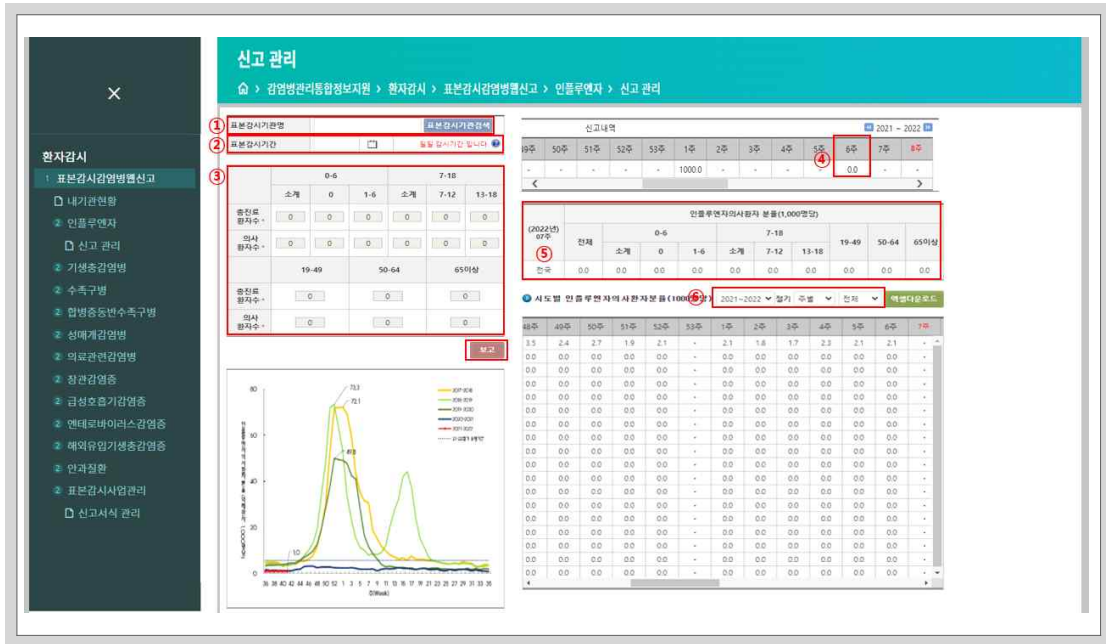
신고 관리

⌂ > 감염병관리통합정보지원 > 환자감시 > 표본감시감염병웹신고 > 인플루엔자 > 신고 관리

×

환자감시
1 표본감시감염병웹신고
내기관현황
2 인플루엔자
신고 관리
2 기생충감염병
2 수족구병
2 합병증동반수족구병
2 성매개감염병
2 의료관련감염병
2 장관감염증
2 급성호흡기감염증
2 엔테로바이러스감염증
2 해외유입기생충감염증
2 안과질환
2 표본감시사업관리
신고서식 관리

① 표본감시기관명 표본감시기관검색
② 표본감시기간 필일 감시기간 입니다
③

| | 0-6 | | | 7-18 | | |
|---|---|---|---|---|---|---|
| | 소계 | 0 | 1-6 | 소계 | 7-12 | 13-18 |
| 총진료환자수 * | 0 | 0 | 0 | 0 | 0 | 0 |
| 의사환자수 * | 0 | 0 | 0 | 0 | 0 | 0 |

| | 19-49 | 50-64 | 65이상 |
|---|---|---|---|
| 총진료환자수 * | 0 | 0 | 0 |
| 의사환자수 * | 0 | 0 | 0 |

보고

73.3
72.1
61.0
1.0
80 60 40 20 0
36 38 40 42 44 46 48 50 52 1 3 5 7 9 11 13 15 17 19 21 23 25 27 29 31 33 35
(Week)

신고내역 2021 ~ 2022

| 49주 | 50주 | 51주 | 52주 | 53주 | 1주 | 2주 | 3주 | 4주 | 5주 | 6주 | 7주 | 8주 |
|---|---|---|---|---|---|---|---|---|---|---|---|---|
| - | - | - | - | - | 1000.0 | - | - | - | - | 0.0 | - | - |

④

⑤
| (2022년) 07주 | 인플루엔자의사환자 분율(1,000명당) | | | | | | | | | |
|---|---|---|---|---|---|---|---|---|---|---|
| | 전체 | 0-6 | | | 7-18 | | | 19-49 | 50-64 | 65이상 |
| | | 소계 | 0 | 1-6 | 소계 | 7-12 | 13-18 | | | |
| 전국 | 0.0 | 0.0 | 0.0 | 0.0 | 0.0 | 0.0 | 0.0 | 0.0 | 0.0 | 0.0 |

시도별 인플루엔자의사환자분율(1000명당) ⑥ 2021~2022 절기 주별 전체 엑셀다운로드

| 48주 | 49주 | 50주 | 51주 | 52주 | 53주 | 1주 | 2주 | 3주 | 4주 | 5주 | 6주 | 7주 |
|---|---|---|---|---|---|---|---|---|---|---|---|---|
| 3.5 | 2.4 | 2.7 | 1.9 | 2.1 | - | 2.1 | 1.8 | 1.7 | 2.3 | 2.1 | 2.1 | - |
| 0.0 | 0.0 | 0.0 | 0.0 | 0.0 | - | 0.0 | 0.0 | 0.0 | 0.0 | 0.0 | 0.0 | - |